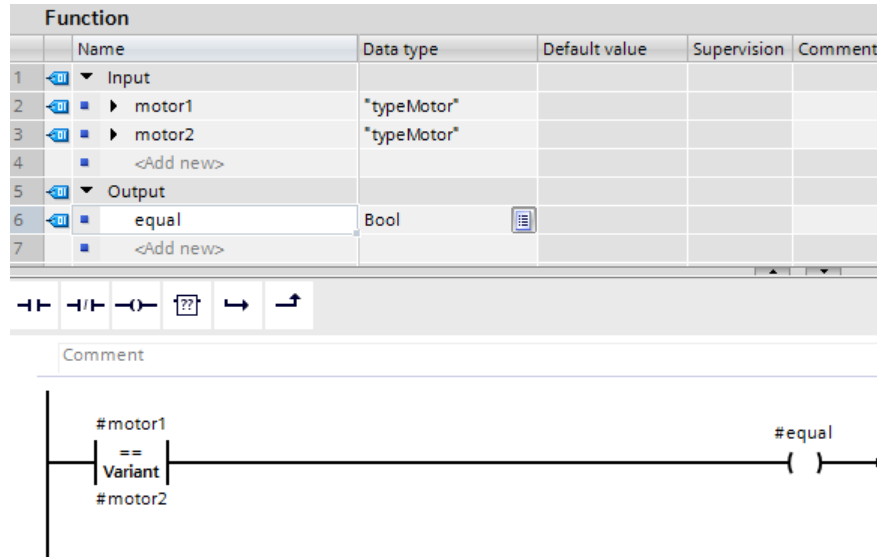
Function

| | Name | Data type | Default value | Supervision | Comment |
|---|---|---|---|---|---|
| 1 | Input | | | | |
| 2 | motor1 | "typeMotor" | | | |
| 3 | motor2 | "typeMotor" | | | |
| 4 | <Add new> | | | | |
| 5 | Output | | | | |
| 6 | equal | Bool | | | |
| 7 | <Add new> | | | | |

Comment

#motor1
==
Variant
#motor2

#equal